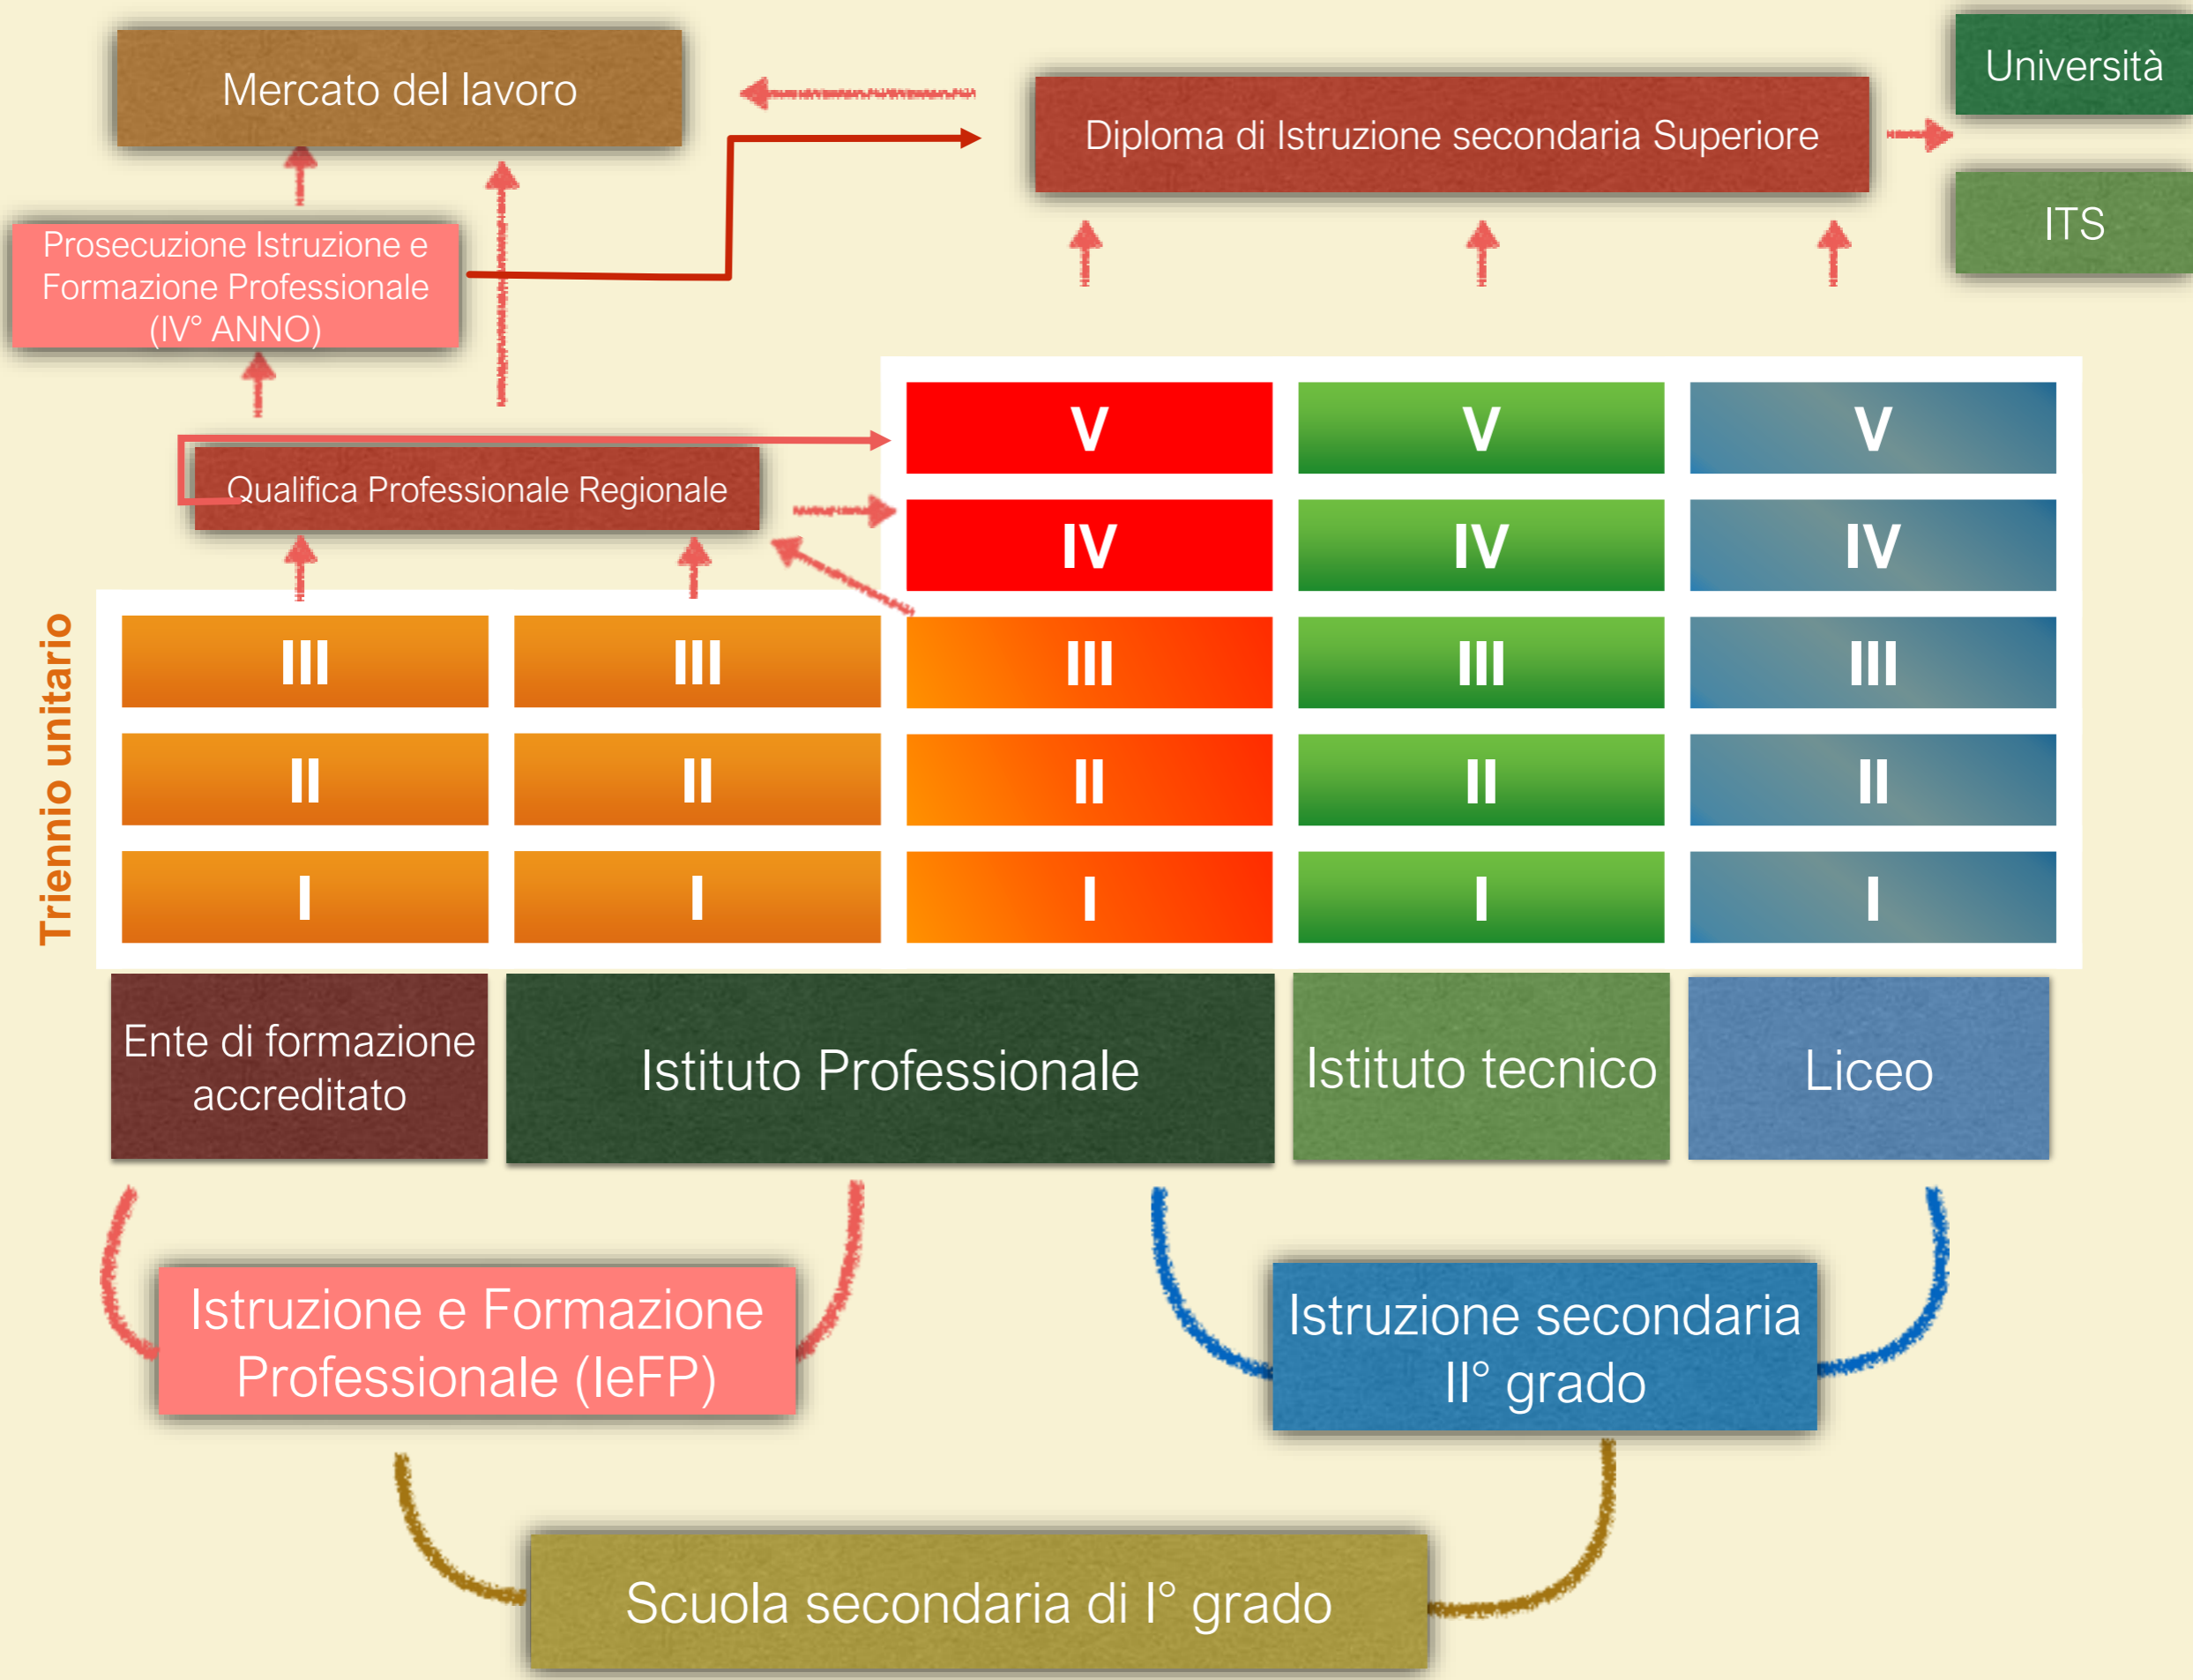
Mercato del lavoro

Diploma di Istruzione secondaria Superiore

Università

ITS

Prosecuzione Istruzione e Formazione Professionale (IV° ANNO)

Qualifica Professionale Regionale

Triennio unitario

| | | | | |
|---|---|---|---|---|
| | | V | V | V |
| | | IV | IV | IV |
| III | III | III | III | III |
| II | II | II | II | II |
| I | I | I | I | I |

Ente di formazione accreditato

Istituto Professionale

Istituto tecnico

Liceo

Istruzione e Formazione Professionale (IeFP)

Istruzione secondaria II° grado

Scuola secondaria di I° grado